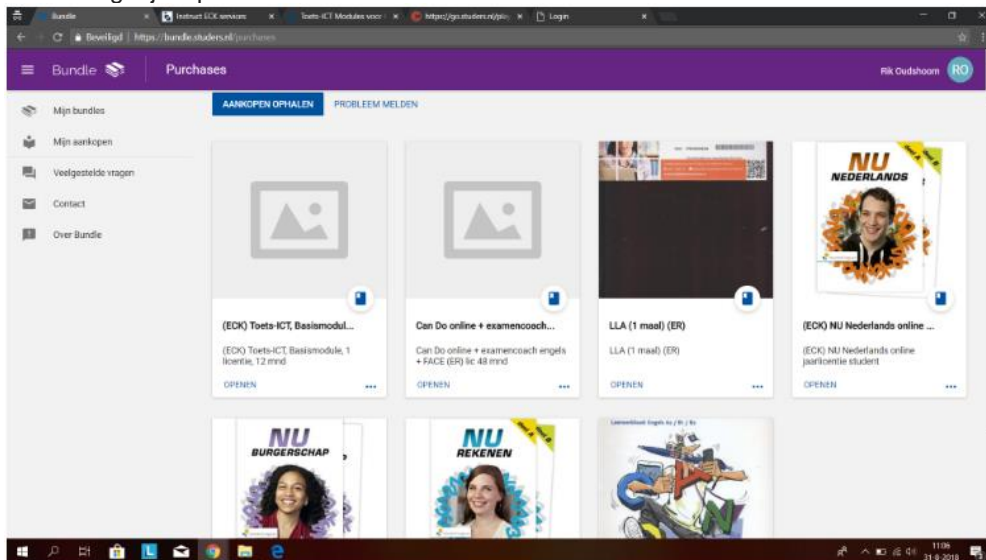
Bundle × Instruct ECK services × Toets-ICT Modules voor × https://go.studiers.nl/pla × Login ×

Beveiligd | https://bundle.studiers.nl/purchases

Bundle Purchases Rik Oudshoorn RO

Mijn bundles
Mijn aankopen
Veelgestelde vragen
Contact
Over Bundle

AANKOPEN OPHALEN PROBLEEM MELDEN

(ECK) Toets-ICT, Basismodul...
(ECK) Toets-ICT, Basismodule, 1 licentie, 12 mnd
OPENEN ...

Can Do online + examencoach...
Can Do online + examencoach engels + FACE (ER) lic 48 mnd
OPENEN ...

LLA (1 maal) (ER)
LLA (1 maal) (ER)
OPENEN ...

NU NEDERLANDS
(ECK) NU Nederlands online ...
(ECK) NU Nederlands online jaarlicentie student
OPENEN ...

NU BURGERSCHAP

NU REKENEN

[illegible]

11:06 31-8-2018